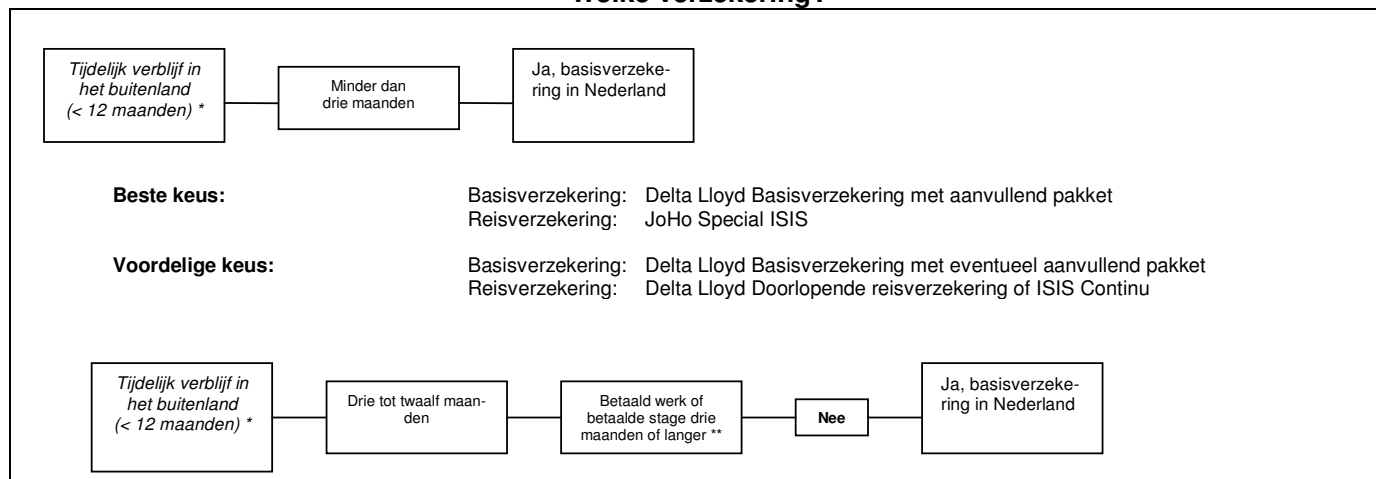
Welke verzekering?

Tijdelijk verblijf in het buitenland (< 12 maanden) *

Minder dan drie maanden

Ja, basisverzekering in Nederland

**Beste keus:** Basisverzekering: Delta Lloyd Basisverzekering met aanvullend pakket
Reisverzekering: JoHo Special ISIS

**Voordelige keus:** Basisverzekering: Delta Lloyd Basisverzekering met eventueel aanvullend pakket
Reisverzekering: Delta Lloyd Doorlopende reisverzekering of ISIS Continu

Tijdelijk verblijf in het buitenland (< 12 maanden) *

Drie tot twaalf maanden

Betaald werk of betaalde stage drie maanden of langer **

Nee

Ja, basisverzekering in Nederland